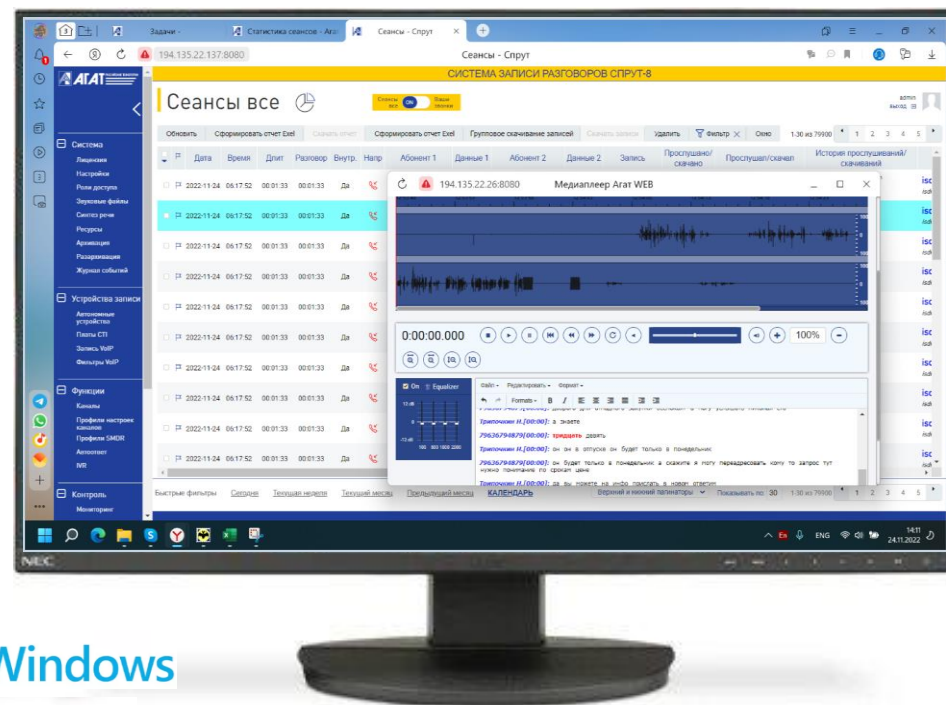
Задачи - | Статистика сеансов - Агат | Сеансы - Спрут

194.135.22.137:8080 Сеансы - Спрут

СИСТЕМА ЗАПИСИ РАЗГОВОРОВ СПРУТ-8

АГАТ

Сеансы все

Сеансы все ON Ваши сеансы

admin Выход

Обновить | Сформировать отчет Excel | Скачать отчет | Сформировать отчет Excel | Групповое скачивание записей | Скачать записи | Удалить | Фильтр | Окно | 1-30 из 79900 | 1 2 3 4 5

Система
Лицензия
Настройки
Роли доступа
Звуковые файлы
Синтез речи
Ресурсы
Архивация
Разархивация
Журнал событий

Устройства записи
Автономные устройства
Пакты СП
Запись VoIP
Фильтры VoIP

Функции
Каналы
Профили настроек каналов
Профили SMDR
Автоответ
IVR

Контроль
Мониторинг

| Дата | Время | Длит | Разговор | Внутр. | Напр | Абонент 1 | Данные 1 | Абонент 2 | Данные 2 | Запись | Прослушано/скачано | Прослушал/скачал | История прослушиваний/скачиваний |
|---|---|---|---|---|---|---|---|---|---|---|---|---|---|
| 2022-11-24 | 06:17:52 | 00:01:33 | 00:01:33 | Да | | | | | | | | | isd |
| 2022-11-24 | 06:17:52 | 00:01:33 | 00:01:33 | Да | | | | | | | | | isd |
| 2022-11-24 | 06:17:52 | 00:01:33 | 00:01:33 | Да | | | | | | | | | isd |
| 2022-11-24 | 06:17:52 | 00:01:33 | 00:01:33 | Да | | | | | | | | | isd |
| 2022-11-24 | 06:17:52 | 00:01:33 | 00:01:33 | Да | | | | | | | | | isd |
| 2022-11-24 | 06:17:52 | 00:01:33 | 00:01:33 | Да | | | | | | | | | isd |
| 2022-11-24 | 06:17:52 | 00:01:33 | 00:01:33 | Да | | | | | | | | | isd |
| 2022-11-24 | 06:17:52 | 00:01:33 | 00:01:33 | Да | | | | | | | | | isd |
| 2022-11-24 | 06:17:52 | 00:01:33 | 00:01:33 | Да | | | | | | | | | isd |
| 2022-11-24 | 06:17:52 | 00:01:33 | 00:01:33 | Да | | | | | | | | | isd |

194.135.22.26:8080 Медиаплеер Агат WEB

0:00:00.000 100%

On Equalizer

Файл Редактировать Формат
Formats B I

Трипочкин И.[00:00]: а знаете
79636794879[00:00]: тридцать девять
Трипочкин И.[00:00]: он он в отпуске он будет только в понедельник
79636794879[00:00]: он будет только в понедельник а скажите я могу переадресовать кому то запрос тут нужно понимание по срокам цене
Трипочкин И.[00:00]: да вы можете на инфо прислать в новом ответим

Быстрые фильтры | Сегодня | Текущая неделя | Текущий месяц | Предыдущий месяц | КАЛЕНДАРЬ | Верхний и нижний пагинаторы | Показывать по: 30 | 1-30 из 79900 | 1 2 3 4 5

ENG 14:11 24.11.2022

NEC

Windows